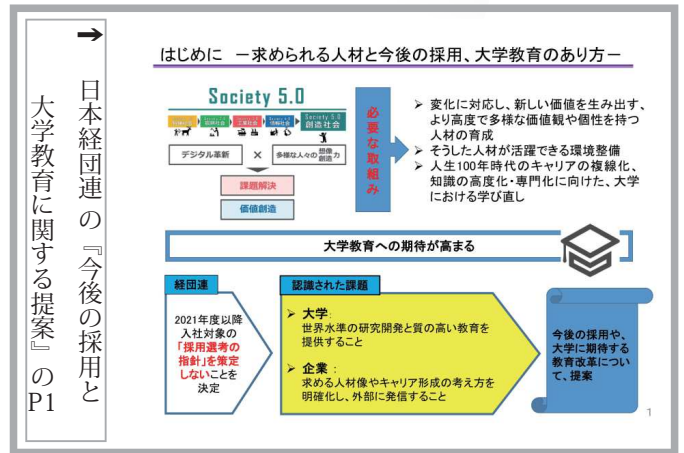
日本経団連の『今後の採用と大学教育に関する提案』のP1

はじめに　ー求められる人材と今後の採用、大学教育のあり方ー

Society 5.0

Society 5.0 創造社会

デジタル革新　×　多様な人々の想像・創造力

課題解決

価値創造

必要な取組み

➢ 変化に対応し、新しい価値を生み出す、より高度で多様な価値観や個性を持つ人材の育成

➢ そうした人材が活躍できる環境整備

➢ 人生100年時代のキャリアの複線化、知識の高度化・専門化に向けた、大学における学び直し

大学教育への期待が高まる

経団連

2021年度以降入社対象の「採用選考の指針」を策定しないことを決定

認識された課題

➢ 大学：世界水準の研究開発と質の高い教育を提供すること

➢ 企業：求める人材像やキャリア形成の考え方を明確化し、外部に発信すること

今後の採用や、大学に期待する教育改革について、提案

1